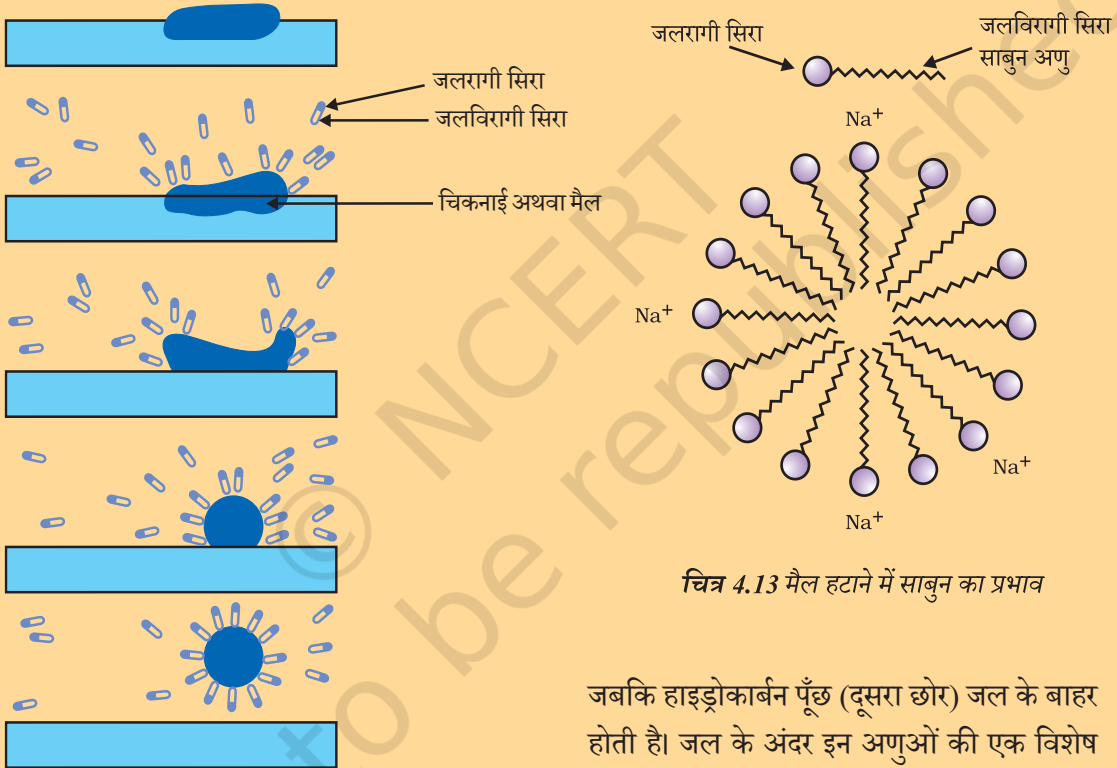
जलरागी सिरा

जलविरागी सिरा

चिकनाई अथवा मैल

जलरागी सिरा

जलविरागी सिरा
साबुन अणु

$Na^+$

$Na^+$

$Na^+$

$Na^+$

चित्र 4.13 मैल हटाने में साबुन का प्रभाव

© NCERT
to be republished

जबकि हाइड्रोकार्बन पूँछ (दूसरा छोर) जल के बाहर होती है। जल के अंदर इन अणुओं की एक विशेष